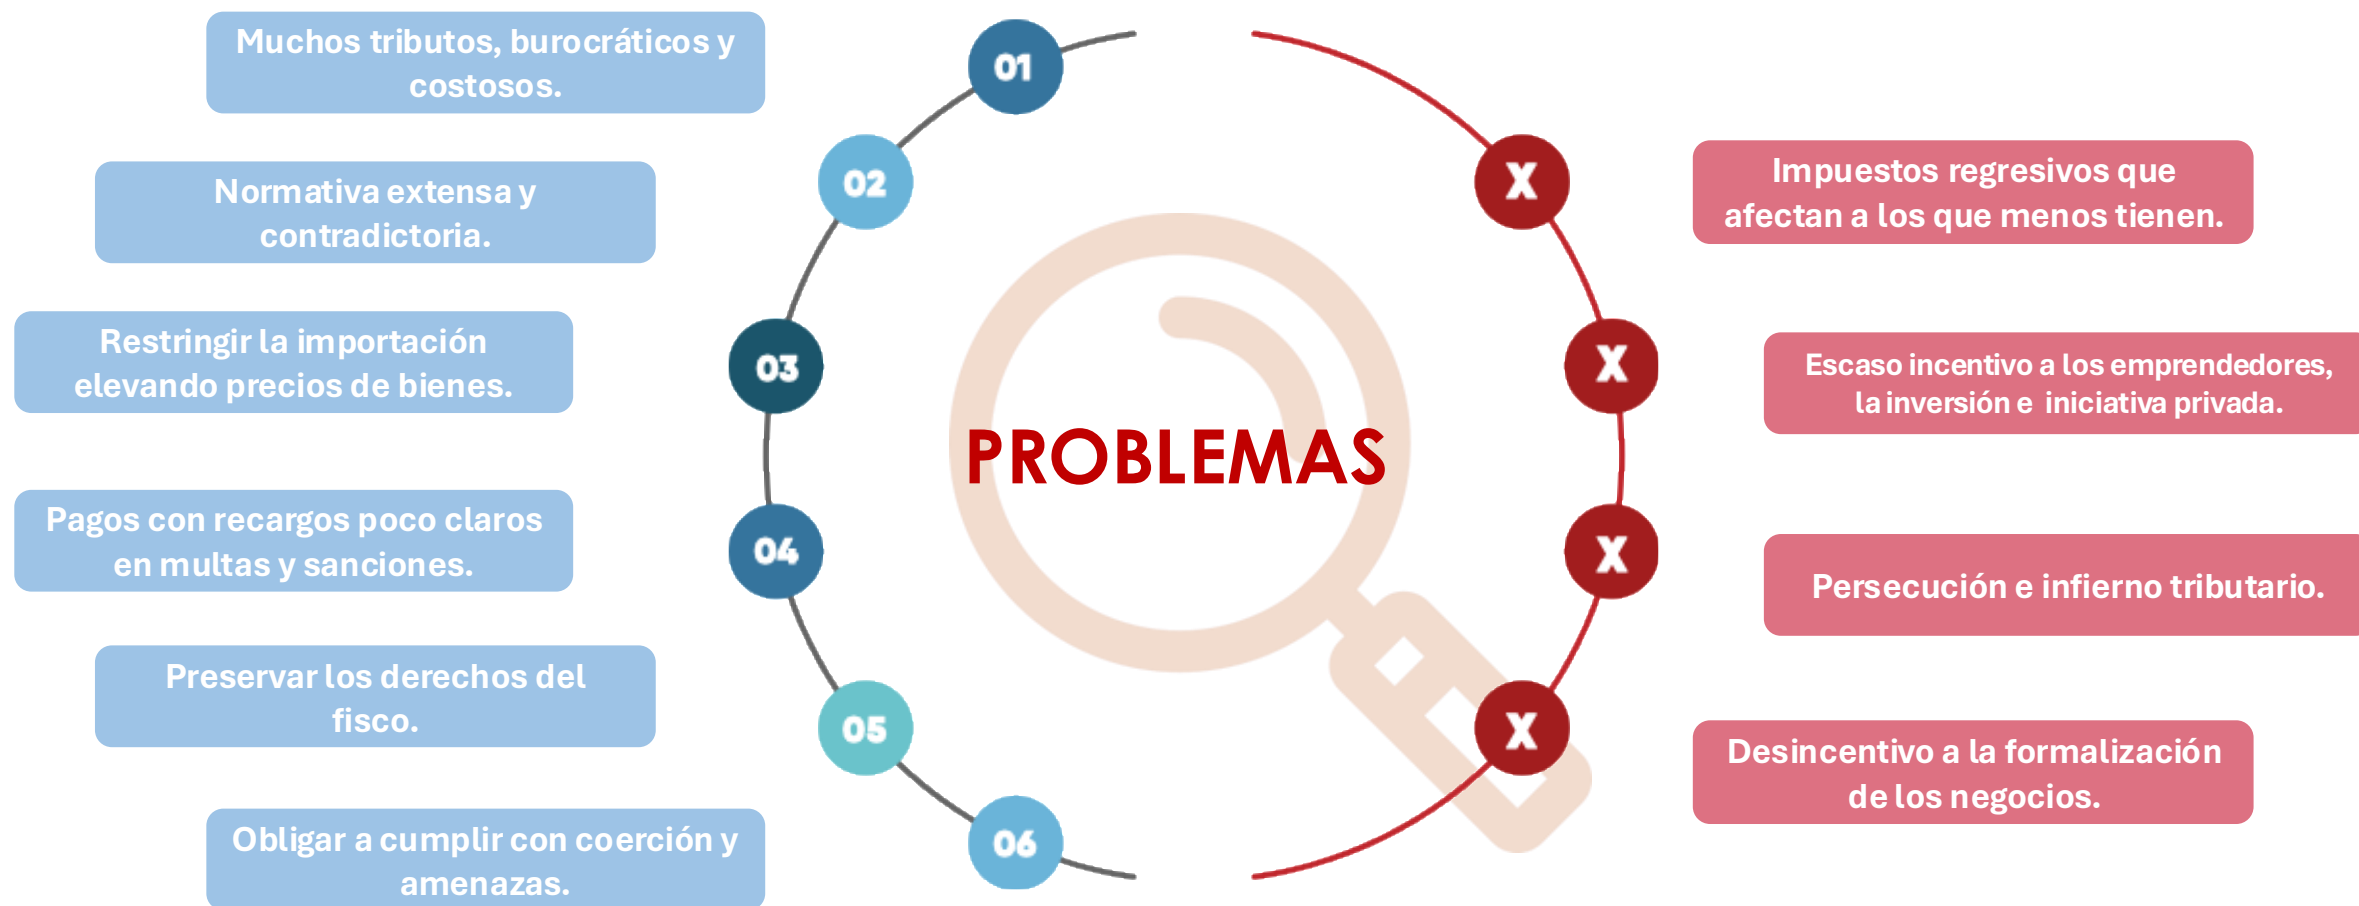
Muchos tributos, burocráticos y costosos.

01

Normativa extensa y contradictoria.

02

Restringir la importación elevando precios de bienes.

03

Pagos con recargos poco claros en multas y sanciones.

04

Preservar los derechos del fisco.

05

Obligar a cumplir con coerción y amenazas.

06

PROBLEMAS

X

Impuestos regresivos que afectan a los que menos tienen.

X

Escaso incentivo a los emprendedores, la inversión e iniciativa privada.

X

Persecución e infierno tributario.

X

Desincentivo a la formalización de los negocios.